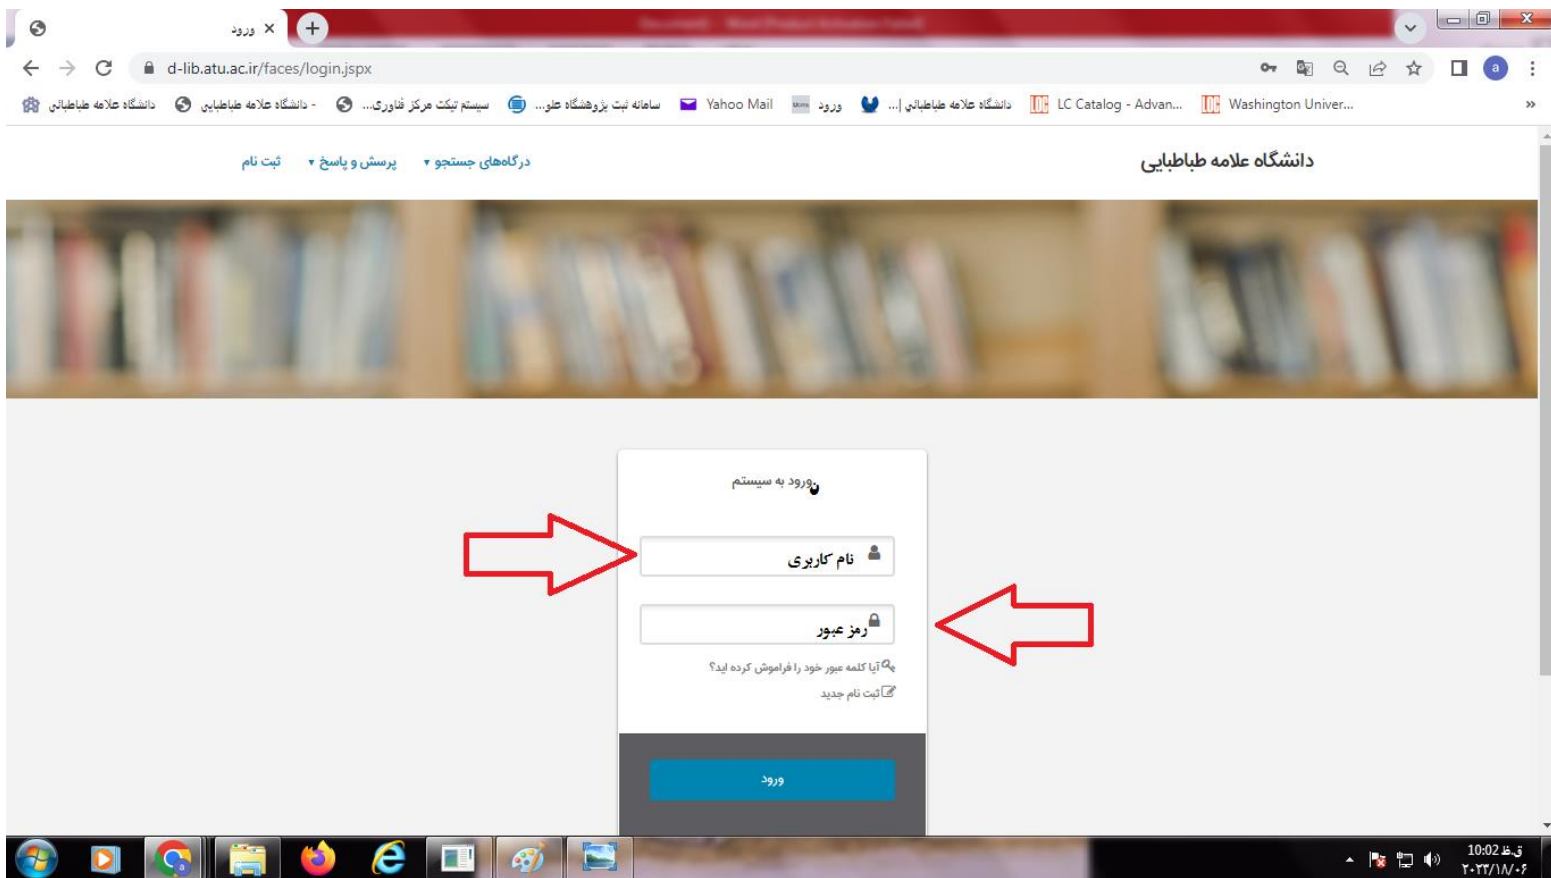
ورود ×

d-lib.atu.ac.ir/faces/login.jspx

دانشگاه علامه طباطبائی | - دانشگاه علامه طباطبایی | سیستم تیکت مرکز فناوری... | سامانه ثبت پژوهشگاه علو... | Yahoo Mail | ورود | دانشگاه علامه طباطبائی |... | LC Catalog - Advan... | Washington Univer...

دانشگاه علامه طباطبایی

درگاه‌های جستجو ▾ | پرسش و پاسخ ▾ | ثبت نام

ورود به سیستم

نام کاربری

رمز عبور

آیا کلمه عبور خود را فراموش کرده اید؟

ثبت نام جدید

ورود

ق.ظ 10:02
۲۰۲۳/۱۸/۰۶